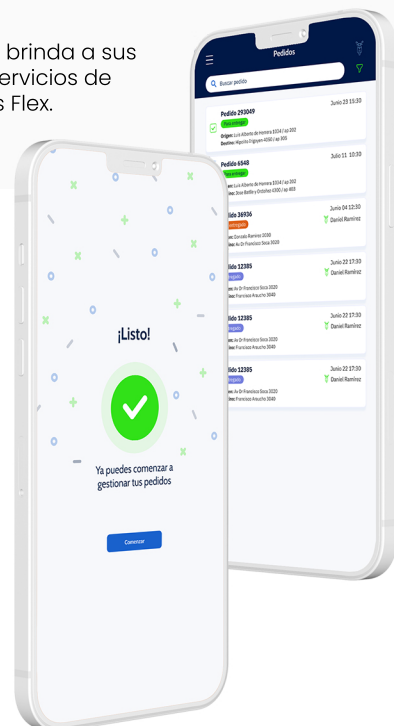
brinda a sus ervicios de s Flex.

Pedidos

Buscar pedido

Pedido 293049
Junio 23 15:30
Para entrega
Origen: Luis Alberto de Herrera 1034 / ap 202
Destino: Hipolito Irigoyen 4590 / ap 201

Pedido 6548
Julio 11 10:30
Para entrega
Origen: Luis Alberto de Herrera 1034 / ap 202
Destino: Jose Batlle y Ordoñez 4590 / ap 403

dido 36936
Junio 04 12:30
Daniel Ramírez
Entregado
en: Donato Rosa 2030
ino: Av Dr Francisco Soca 3020

dido 12385
Junio 22 17:33
Daniel Ramírez
Entregado
en: Av Dr Francisco Soca 3020
ino: Francisco Araucho 3040

dido 12385
Junio 22 17:33
Daniel Ramírez
Entregado
en: Av Dr Francisco Soca 3020
ino: Francisco Araucho 3040

dido 12385
Junio 22 17:33
Daniel Ramírez
Entregado
en: Av Dr Francisco Soca 3020
ino: Francisco Araucho 3040

¡Listo!

Ya puedes comenzar a gestionar tus pedidos

Comenzar